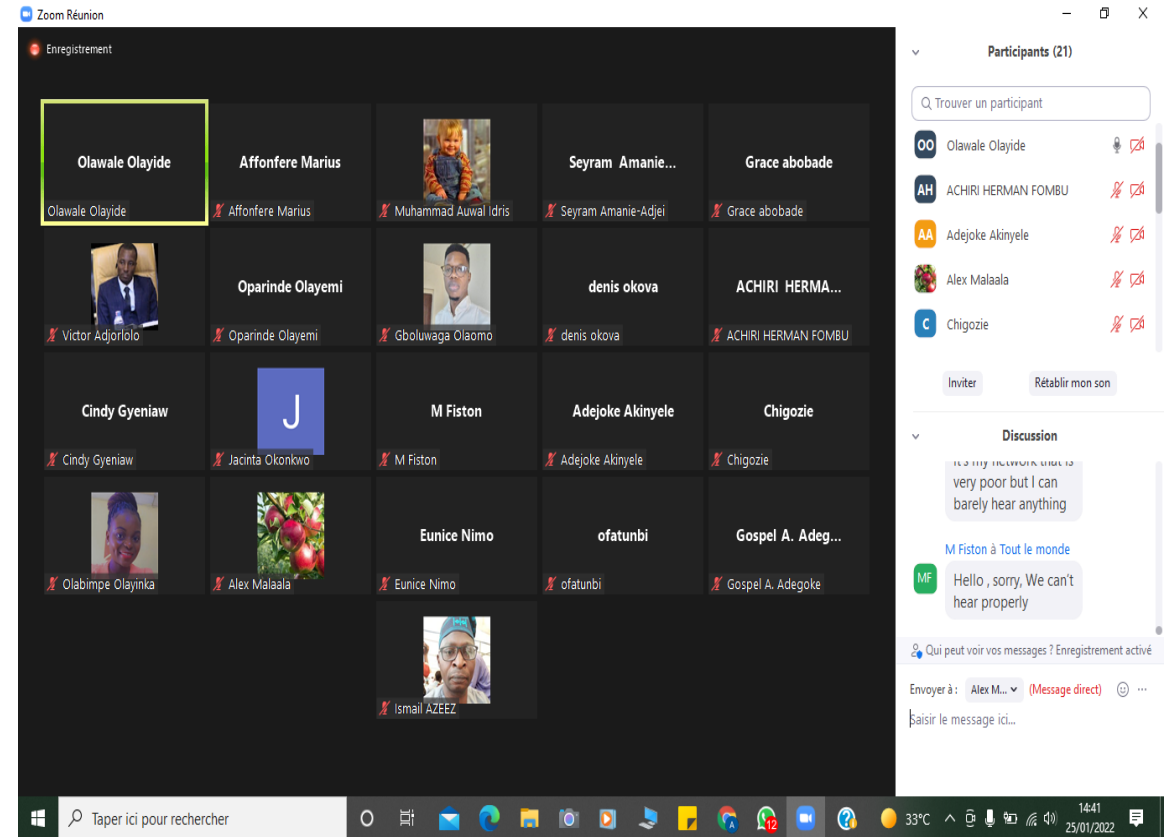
Zoom Réunion

Enregistrement

Olawale Olayide
Olawale Olayide

Affonfere Marius
Affonfere Marius

Muhammad Auwal Idris

Seyram Amanie...
Seyram Amanie-Adjei

Grace abobade
Grace abobade

Victor Adjorlolo

Oparinde Olayemi
Oparinde Olayemi

Gboluwaga Olaomo

denis okova
denis okova

ACHIRI HERMA...
ACHIRI HERMAN FOMBU

Cindy Gyeniaw
Cindy Gyeniaw

J
Jacinta Okonkwo

M Fiston
M Fiston

Adejoke Akinyele
Adejoke Akinyele

Chigozie
Chigozie

Olabimpe Olayinka

Alex Malaala

Eunice Nimo
Eunice Nimo

ofatunbi
ofatunbi

Gospel A. Adeg...
Gospel A. Adegoke

Ismail AZEEZ

Participants (21)

Trouver un participant

OO Olawale Olayide
AH ACHIRI HERMAN FOMBU
AA Adejoke Akinyele
Alex Malaala
C Chigozie

Inviter
Rétablir mon son

Discussion

it's my network that is very poor but I can barely hear anything

M Fiston à Tout le monde
MF Hello , sorry, We can't hear properly

Qui peut voir vos messages ? Enregistrement activé

Envoyer à : Alex M... (Message direct)

Saisir le message ici...

Taper ici pour rechercher

12

33°C

14:41
25/01/2022